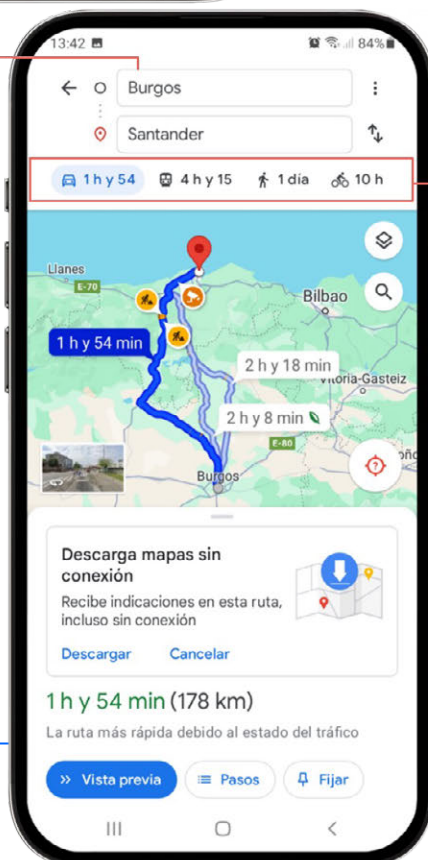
13:42
84%
Burgos
Santander
1 h y 54
4 h y 15
1 día
10 h
Llanes
E-70
Bilbao
1 h y 54 min
2 h y 18 min
Vitoria-Gasteiz
2 h y 8 min
E-80
Burgos
Descarga mapas sin conexión
Recibe indicaciones en esta ruta, incluso sin conexión
Descargar
Cancelar
1 h y 54 min (178 km)
La ruta más rápida debido al estado del tráfico
Vista previa
Pasos
Fijar